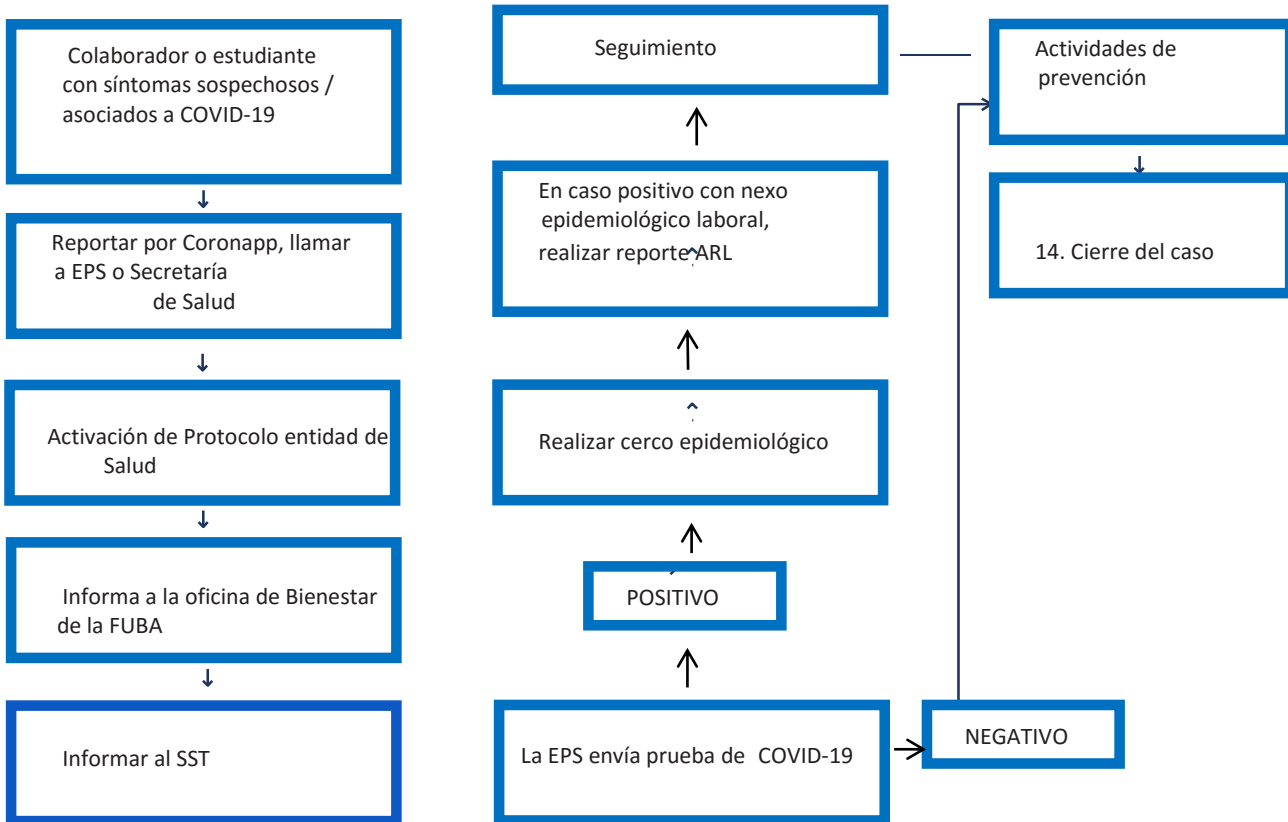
Colaborador o estudiante con síntomas sospechosos / asociados a COVID-19

Reportar por Coronapp, llamar a EPS o Secretaría de Salud

Activación de Protocolo entidad de Salud

Informa a la oficina de Bienestar de la FUBA

Informar al SST

La EPS envía prueba de COVID-19

POSITIVO

Realizar cerco epidemiológico

En caso positivo con nexo epidemiológico laboral, realizar reporte ARL

Seguimiento

NEGATIVO

Actividades de prevención

14. Cierre del caso